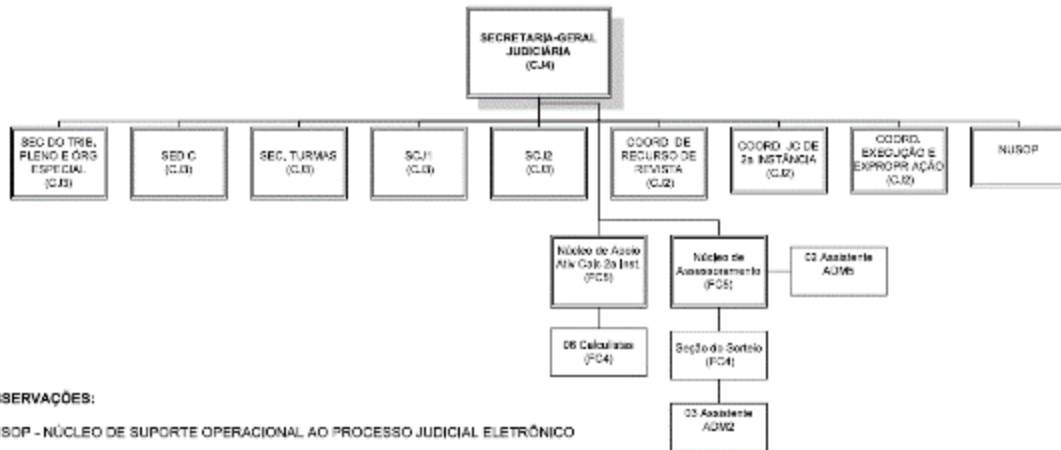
SECRETARIA-GERAL JUDICIÁRIA (CJ4)

SEC DO TRIB. PLENO E ÓRG ESPECIAL (CJ3)

SEDC (CJ3)

SEC. TURMAS (CJ3)

SCJ1 (CJ3)

SCJ2 (CJ3)

COORD. DE RECURSO DE REVISTA (CJ2)

COORD. JC DE 2a. INSTÂNCIA (CJ2)

COORD. EXECUÇÃO E EXPROPRIAÇÃO (CJ2)

NUSOP

Núcleo de Apoio Ativ. Calc 2a Inst. (FC5)

Núcleo de Assessoramento (FC5)

03 Assistente ADM5

05 Calculistas (FC4)

Seção de Sorteio (FC4)

03 Assistente ADM2

SERVAÇÕES:

USOP - NÚCLEO DE SUPORTE OPERACIONAL AO PROCESSO JUDICIAL ELETRÔNICO